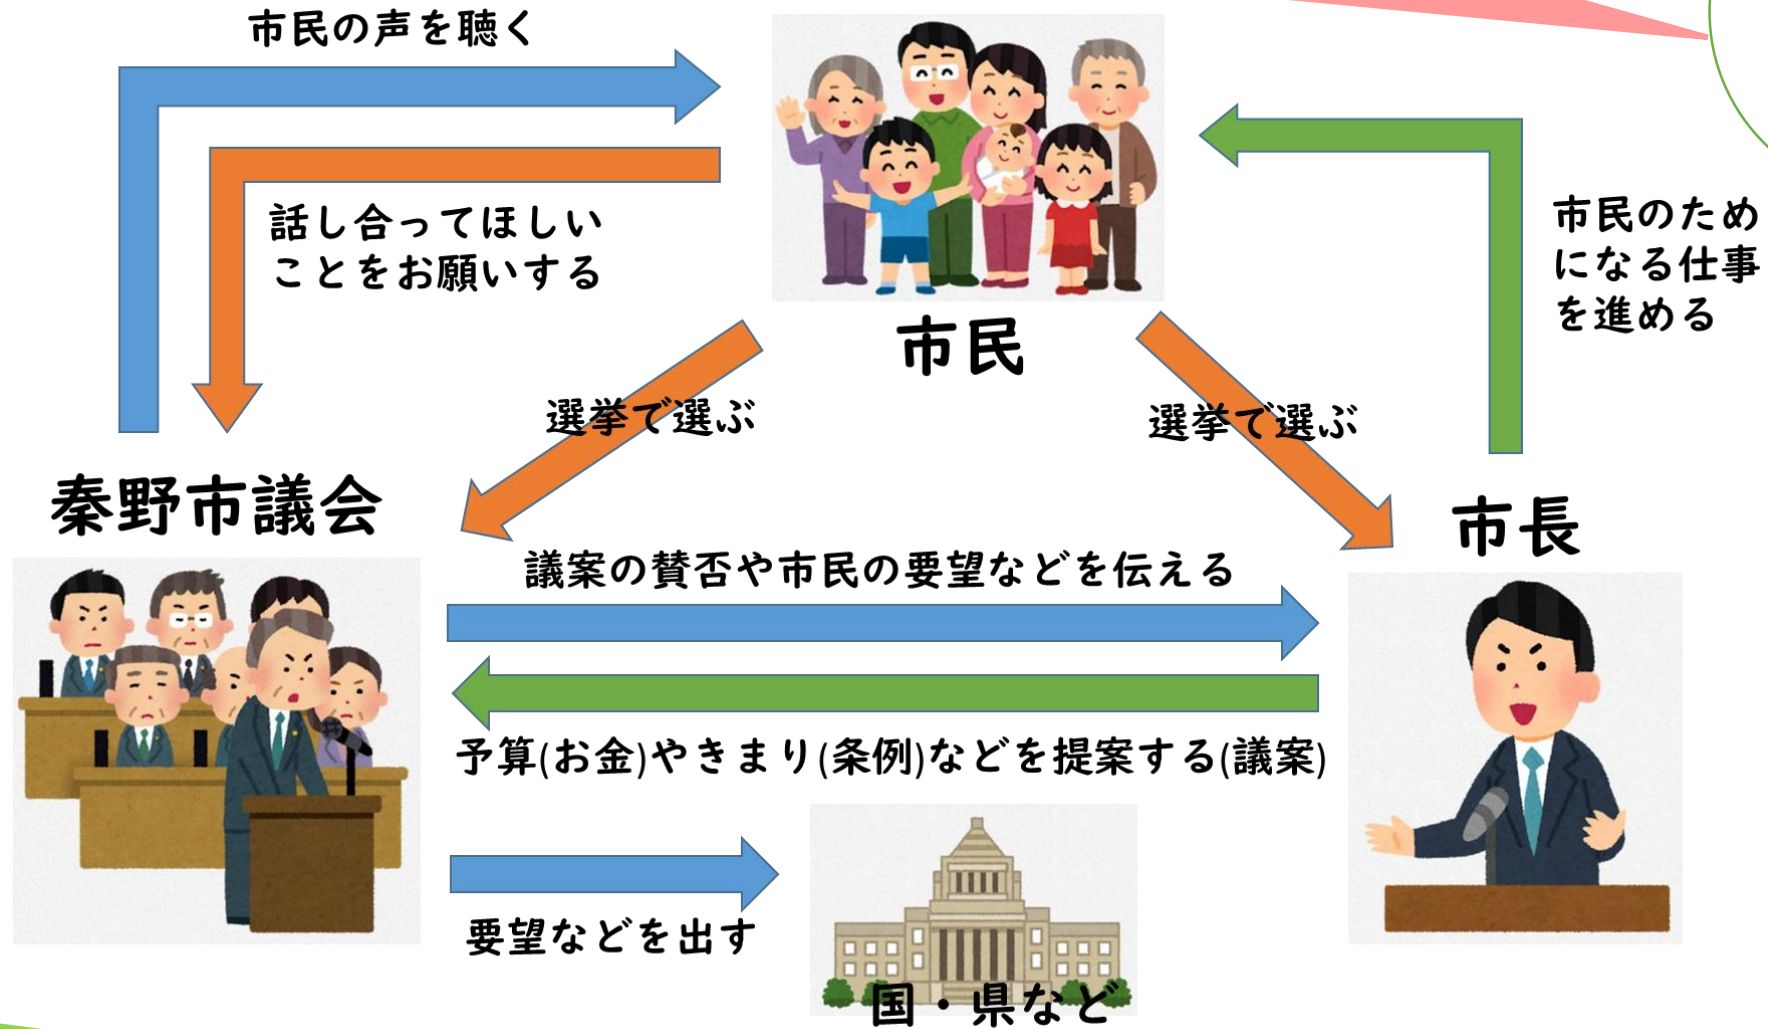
市民の声を聴く

話し合ってほしいことをお願いする

市民

市民のためになる仕事を進める

選挙で選ぶ

選挙で選ぶ

秦野市議会

市長

議案の賛否や市民の要望などを伝える

予算(お金)やきまり(条例)などを提案する(議案)

要望などを出す

国・県など